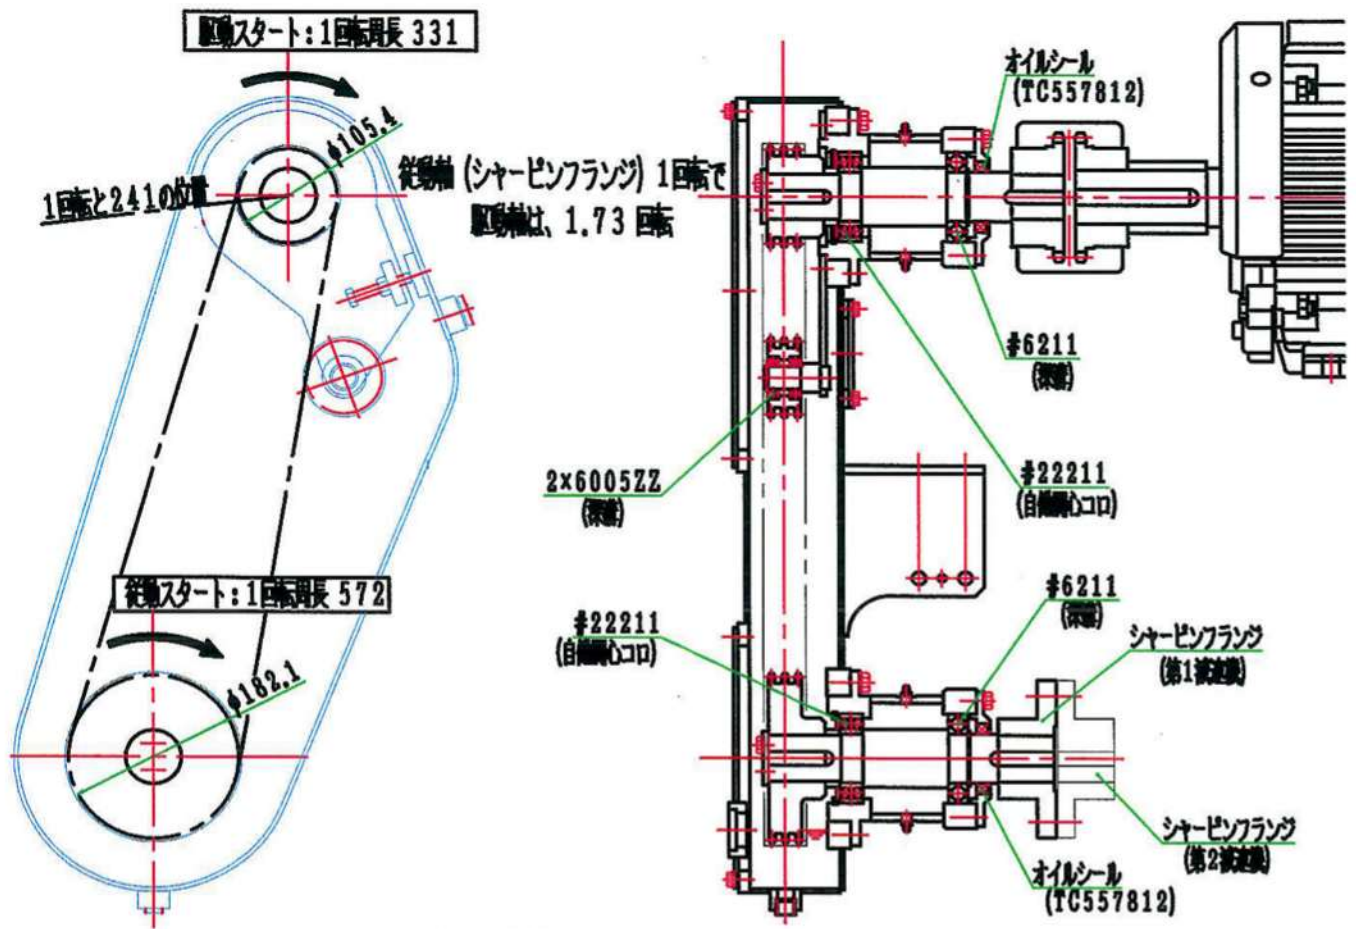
駆動スタート：1回転周長 331

φ105.4

1回転と241の位置

従動軸（シャーピンフランジ）1回転で
駆動軸は、1.73 回転

従動スタート：1回転周長 572

φ182.1

オイルシール
(TC557812)

#6211
(深溝)

2×6005ZZ
(深溝)

#22211
(自動調心コロ)

#6211
(深溝)

#22211
(自動調心コロ)

シャーピンフランジ
(第1減速機)

シャーピンフランジ
(第2減速機)

オイルシール
(TC557812)